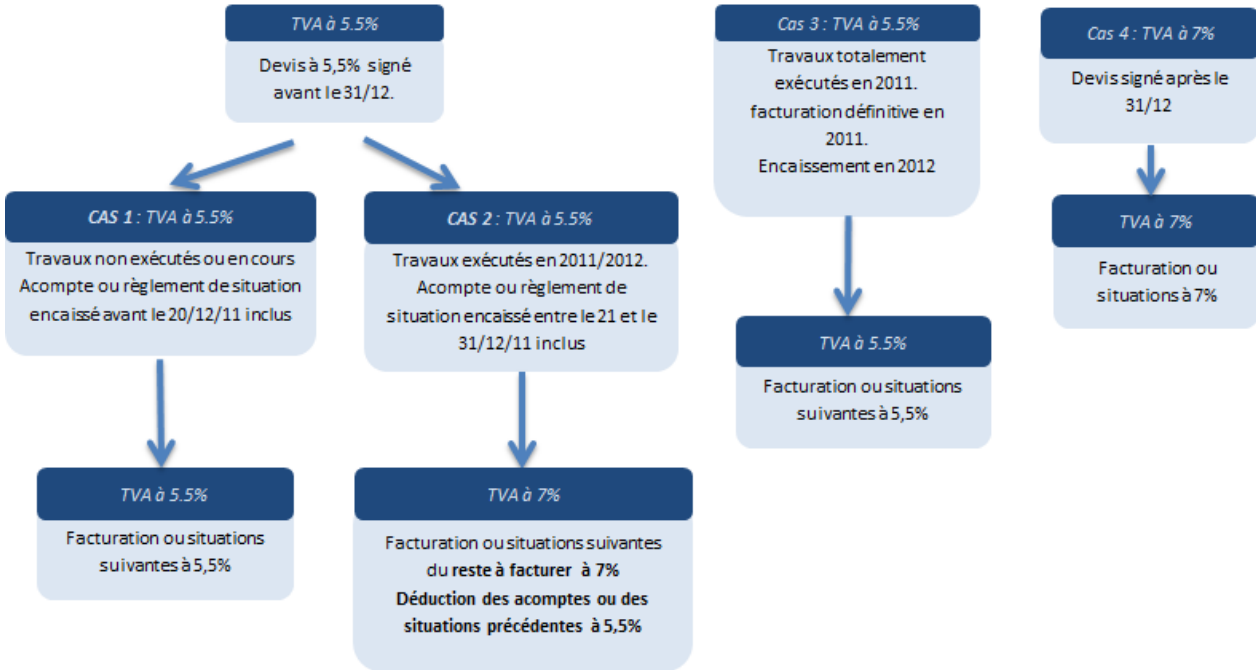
TVA à 5.5%

Devis à 5,5% signé avant le 31/12.

CAS 1 : TVA à 5.5%

Travaux non exécutés ou en cours Acompte ou règlement de situation encaissé avant le 20/12/11 inclus

TVA à 5.5%

Facturation ou situations suivantes à 5,5%

CAS 2 : TVA à 5.5%

Travaux exécutés en 2011/2012. Acompte ou règlement de situation encaissé entre le 21 et le 31/12/11 inclus

TVA à 7%

Facturation ou situations suivantes du reste à facturer à 7%
Déduction des acomptes ou des situations précédentes à 5,5%

Cas 3 : TVA à 5.5%

Travaux totalement exécutés en 2011. facturation définitive en 2011. Encaissement en 2012

TVA à 5.5%

Facturation ou situations suivantes à 5,5%

Cas 4 : TVA à 7%

Devis signé après le 31/12

TVA à 7%

Facturation ou situations à 7%